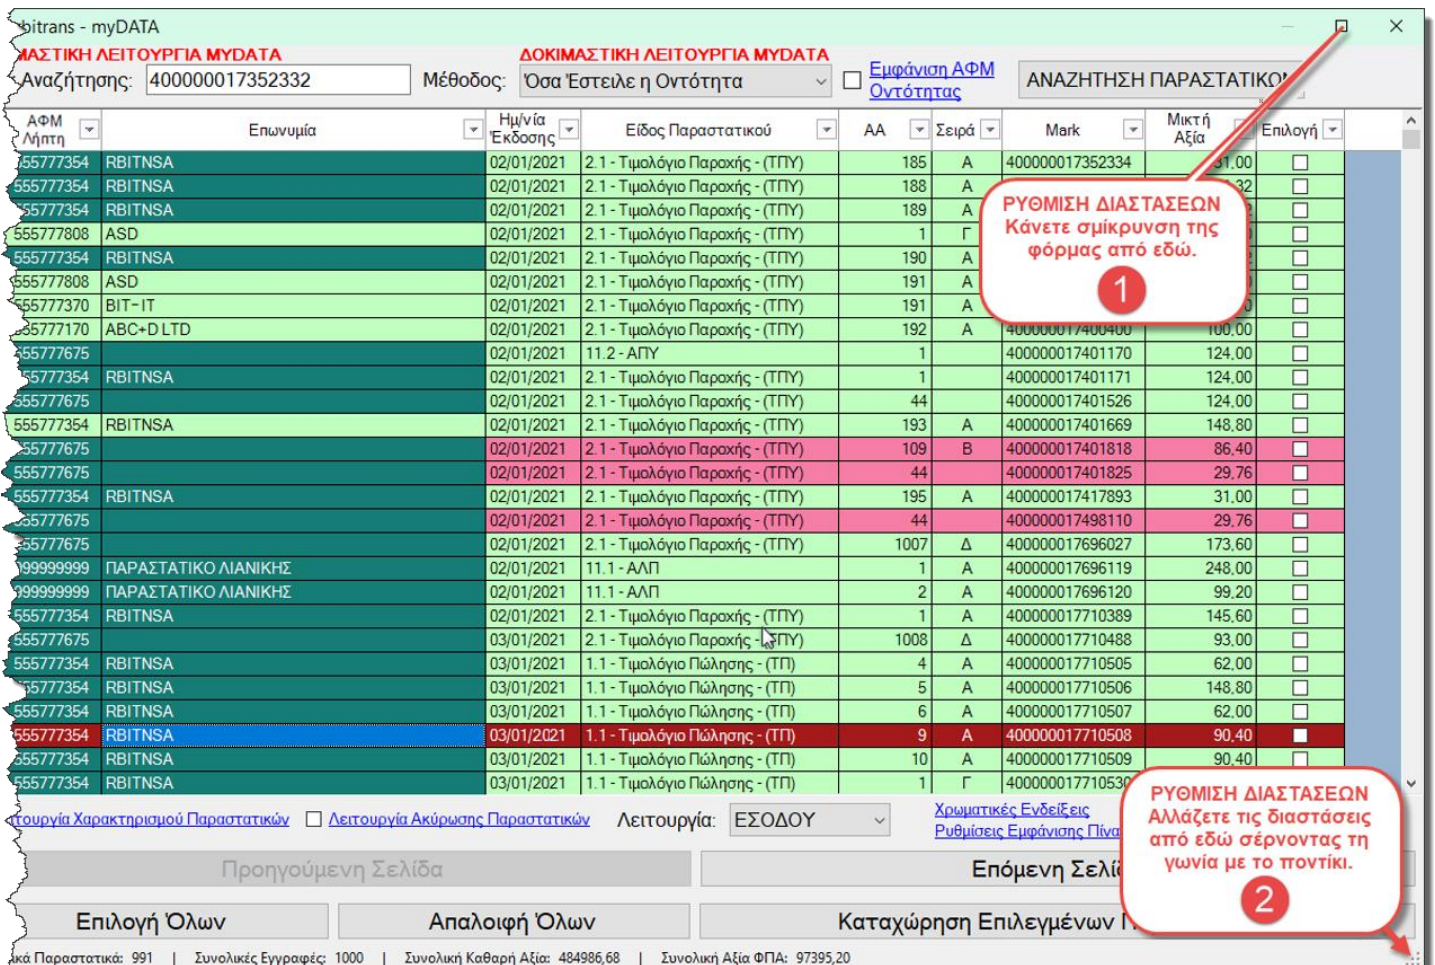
bitrans - myDATA

ΙΑΣΤΙΚΗ ΛΕΙΤΟΥΡΓΙΑ MYDATA

ΔΟΚΙΜΑΣΤΙΚΗ ΛΕΙΤΟΥΡΓΙΑ MYDATA

Αναζήτησης: 400000017352332 Μέθοδος: Όσα Έστειλε η Οντότητα Εμφάνιση ΑΦΜ Οντότητας ΑΝΑΖΗΤΗΣΗ ΠΑΡΑΣΤΑΤΙΚΟ

| ΑΦΜ Λήπτη | Επωνυμία | Ημ/νία Έκδοσης | Είδος Παραστατικού | ΑΑ | Σειρά | Mark | Μικτή Αξία | Επιλογή |
|---|---|---|---|---|---|---|---|---|
| 555777354 | RBITNSA | 02/01/2021 | 2.1 - Τιμολόγιο Παροχής - (ΤΠΥ) | 185 | Α | 400000017352334 | 31,00 | |
| 555777354 | RBITNSA | 02/01/2021 | 2.1 - Τιμολόγιο Παροχής - (ΤΠΥ) | 188 | Α | | 32 | |
| 555777354 | RBITNSA | 02/01/2021 | 2.1 - Τιμολόγιο Παροχής - (ΤΠΥ) | 189 | Α | | | |
| 555777808 | ASD | 02/01/2021 | 2.1 - Τιμολόγιο Παροχής - (ΤΠΥ) | 1 | Γ | | | |
| 555777354 | RBITNSA | 02/01/2021 | 2.1 - Τιμολόγιο Παροχής - (ΤΠΥ) | 190 | Α | | | |
| 555777808 | ASD | 02/01/2021 | 2.1 - Τιμολόγιο Παροχής - (ΤΠΥ) | 191 | Α | | | |
| 555777370 | BIT-IT | 02/01/2021 | 2.1 - Τιμολόγιο Παροχής - (ΤΠΥ) | 191 | Α | | | |
| 555777170 | ABC+D LTD | 02/01/2021 | 2.1 - Τιμολόγιο Παροχής - (ΤΠΥ) | 192 | Α | 400000017400400 | 100,00 | |
| 555777675 | | 02/01/2021 | 11.2 - ΑΠΥ | 1 | | 400000017401170 | 124,00 | |
| 555777354 | RBITNSA | 02/01/2021 | 2.1 - Τιμολόγιο Παροχής - (ΤΠΥ) | 1 | | 400000017401171 | 124,00 | |
| 555777675 | | 02/01/2021 | 2.1 - Τιμολόγιο Παροχής - (ΤΠΥ) | 44 | | 400000017401526 | 124,00 | |
| 555777354 | RBITNSA | 02/01/2021 | 2.1 - Τιμολόγιο Παροχής - (ΤΠΥ) | 193 | Α | 400000017401669 | 148,80 | |
| 555777675 | | 02/01/2021 | 2.1 - Τιμολόγιο Παροχής - (ΤΠΥ) | 109 | Β | 400000017401818 | 86,40 | |
| 555777675 | | 02/01/2021 | 2.1 - Τιμολόγιο Παροχής - (ΤΠΥ) | 44 | | 400000017401825 | 29,76 | |
| 555777354 | RBITNSA | 02/01/2021 | 2.1 - Τιμολόγιο Παροχής - (ΤΠΥ) | 195 | Α | 400000017417893 | 31,00 | |
| 555777675 | | 02/01/2021 | 2.1 - Τιμολόγιο Παροχής - (ΤΠΥ) | 44 | | 400000017498110 | 29,76 | |
| 555777675 | | 02/01/2021 | 2.1 - Τιμολόγιο Παροχής - (ΤΠΥ) | 1007 | Δ | 400000017696027 | 173,60 | |
| 999999999 | ΠΑΡΑΣΤΑΤΙΚΟ ΛΙΑΝΙΚΗΣ | 02/01/2021 | 11.1 - ΑΛΠ | 1 | Α | 400000017696119 | 248,00 | |
| 999999999 | ΠΑΡΑΣΤΑΤΙΚΟ ΛΙΑΝΙΚΗΣ | 02/01/2021 | 11.1 - ΑΛΠ | 2 | Α | 400000017696120 | 99,20 | |
| 555777354 | RBITNSA | 02/01/2021 | 2.1 - Τιμολόγιο Παροχής - (ΤΠΥ) | 1 | Α | 400000017710389 | 145,60 | |
| 555777675 | | 03/01/2021 | 2.1 - Τιμολόγιο Παροχής - (ΤΠΥ) | 1008 | Δ | 400000017710488 | 93,00 | |
| 555777354 | RBITNSA | 03/01/2021 | 1.1 - Τιμολόγιο Πώλησης - (ΤΠ) | 4 | Α | 400000017710505 | 62,00 | |
| 555777354 | RBITNSA | 03/01/2021 | 1.1 - Τιμολόγιο Πώλησης - (ΤΠ) | 5 | Α | 400000017710506 | 148,80 | |
| 555777354 | RBITNSA | 03/01/2021 | 1.1 - Τιμολόγιο Πώλησης - (ΤΠ) | 6 | Α | 400000017710507 | 62,00 | |
| 555777354 | RBITNSA | 03/01/2021 | 1.1 - Τιμολόγιο Πώλησης - (ΤΠ) | 9 | Α | 400000017710508 | 90,40 | |
| 555777354 | RBITNSA | 03/01/2021 | 1.1 - Τιμολόγιο Πώλησης - (ΤΠ) | 10 | Α | 400000017710509 | 90,40 | |
| 555777354 | RBITNSA | 03/01/2021 | 1.1 - Τιμολόγιο Πώλησης - (ΤΠ) | 1 | Γ | 40000001771053 | | |

ΡΥΘΜΙΣΗ ΔΙΑΣΤΑΣΕΩΝ
Κάνετε σμίκρυνση της φόρμας από εδώ.
1

ουργία Χαρακτηρισμού Παραστατικών Λειτουργία Ακύρωσης Παραστατικών Λειτουργία: ΕΣΟΔΟΥ Χρωματικές Ενδείξεις Ρυθμίσεις Εμφάνισης Πίνα

ΡΥΘΜΙΣΗ ΔΙΑΣΤΑΣΕΩΝ
Αλλάζετε τις διαστάσεις από εδώ σέρνοντας τη γωνία με το ποντίκι.
2

Προηγούμενη Σελίδα Επόμενη Σελίδ

Επιλογή Όλων Απαλοιφή Όλων Καταχώρηση Επιλεγμένων Π

ικά Παραστατικά: 991 | Συνολικές Εγγραφές: 1000 | Συνολική Καθαρή Αξία: 484986,68 | Συνολική Αξία ΦΠΑ: 97395,20